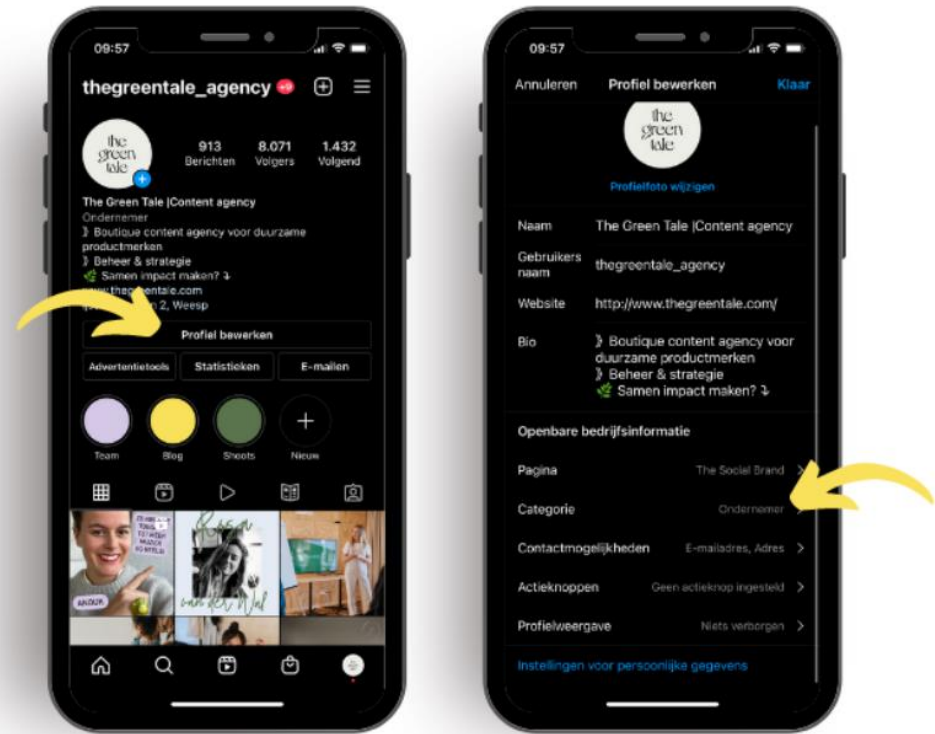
09:57

thegreentale_agency 9+

the green tale

913 Berichten
8.071 Volgers
1.432 Volgend

The Green Tale |Content agency
Ondernemer
》 Boutique content agency voor duurzame productmerken
》 Beheer & strategie
🌿 Samen impact maken? ⤵
www.thegreentale.com
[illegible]n 2, Weesp

Profiel bewerken

Advertentietools
Statistieken
E-mailen

Team
Blog
Shoots
Nieuw

Rosa van der Wal

09:57

Annuleren
Profiel bewerken
Klaar

the green tale

Profielfoto wijzigen

Naam
The Green Tale |Content agency

Gebruikersnaam
thegreentale_agency

Website
http://www.thegreentale.com/

Bio
》 Boutique content agency voor duurzame productmerken
》 Beheer & strategie
🌿 Samen impact maken? ⤵

Openbare bedrijfsinformatie

Pagina
The Social Brand

Categorie
Ondernemer

Contactmogelijkheden
E-mailadres, Adres

Actieknoppen
Geen actieknop ingesteld

Profielweergave
Niets verborgen

Instellingen voor persoonlijke gegevens